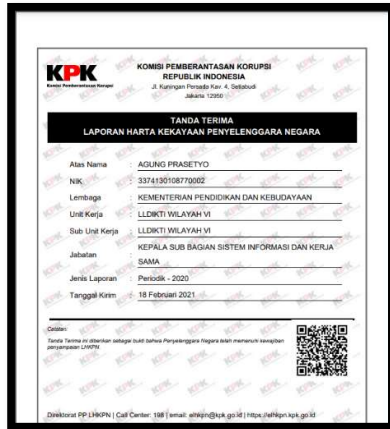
KPK
Komisi Pemberantasan Korupsi

KOMISI PEMBERANTASAN KORUPSI
REPUBLIK INDONESIA
Jl. Kuningan Persada Kav. 4, Setiabudi
Jakarta 12950

TANDA TERIMA
LAPORAN HARTA KEKAYAAN PENYELENGGARA NEGARA

| Atas Nama | AGUNG PRASETYO |
|---|---|
| NIK | 3374130108770002 |
| Lembaga | KEMENTERIAN PENDIDIKAN DAN KEBUDAYAAN |
| Unit Kerja | LLDIKTI WILAYAH VI |
| Sub Unit Kerja | LLDIKTI WILAYAH VI |
| Jabatan | KEPALA SUB BAGIAN SISTEM INFORMASI DAN KERJA SAMA |
| Jenis Laporan | Periodik - 2020 |
| Tanggal Kirim | 18 Februari 2021 |

Catatan:
Tanda Terima ini diberikan sebagai bukti bahwa Penyelenggara Negara telah memenuhi kewajiban penyampaian LHKPN

Direktorat PP LHKPN | Call Center: 198 | email: elhkpn@kpk.go.id | https://elhkpn.kpk.go.id